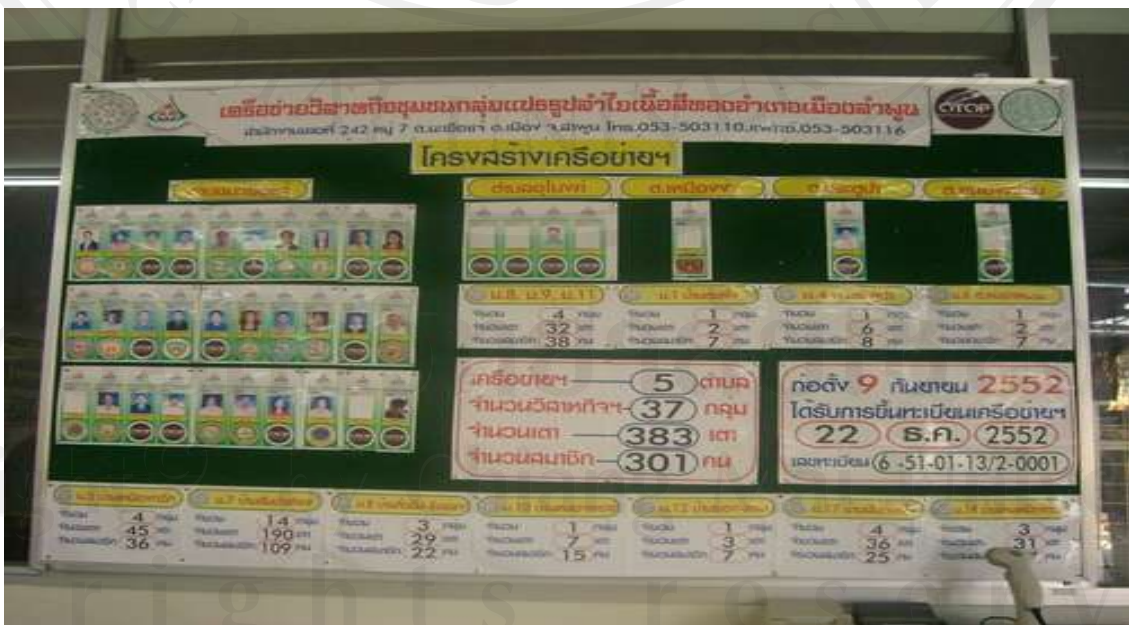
เครือข่ายวิสาหกิจชุมชนกลุ่มแปรรูปลำไยเนื้อสีทองอำเภอเมืองลำพูน
สำนักงานเลขที่ 242 หมู่ 7 ต.มะเขือแจ้ อ.เมือง จ.ลำพูน โทร.053-503110,แฟกซ์.053-503116

OTOP

โครงสร้างเครือข่ายฯ

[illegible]

ต.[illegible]

ต.เหมืองง่า

ต.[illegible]

ต.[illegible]

ม.8, ม.9, ม.11
จำนวน 4 กลุ่ม
จำนวนเตา 32 เตา
จำนวนสมาชิก 38 คน

ม.1 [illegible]
จำนวน 1 กลุ่ม
จำนวนเตา 2 เตา
จำนวนสมาชิก 7 คน

ม.4 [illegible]
จำนวน 1 กลุ่ม
จำนวนเตา 6 เตา
จำนวนสมาชิก 8 คน

ม.8 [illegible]
จำนวน 1 กลุ่ม
จำนวนเตา 2 เตา
จำนวนสมาชิก 7 คน

เครือข่ายฯ 5 ตำบล
จำนวนวิสาหกิจฯ 37 กลุ่ม
จำนวนเตา 383 เตา
จำนวนสมาชิก 301 คน

ก่อตั้ง 9 กันยายน 2552
ได้รับการขึ้นทะเบียนเครือข่ายฯ
22 ธ.ค. 2552
เลขทะเบียน 6-51-01-13/2-0001

ม.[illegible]
จำนวน 4 กลุ่ม
จำนวนเตา 45 เตา
จำนวนสมาชิก 36 คน

ม.7 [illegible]
จำนวน 14 กลุ่ม
จำนวนเตา 190 เตา
จำนวนสมาชิก 109 คน

ม.8 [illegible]
จำนวน 3 กลุ่ม
จำนวนเตา 29 เตา
จำนวนสมาชิก 22 คน

ม.10 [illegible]
จำนวน 1 กลุ่ม
จำนวนเตา 7 เตา
จำนวนสมาชิก 15 คน

ม.12 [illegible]
จำนวน 1 กลุ่ม
จำนวนเตา 3 เตา
จำนวนสมาชิก 7 คน

ม.13 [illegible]
จำนวน 4 กลุ่ม
จำนวนเตา 36 เตา
จำนวนสมาชิก 25 คน

ม.14 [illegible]
จำนวน 3 กลุ่ม
จำนวนเตา 31 เตา
จำนวนสมาชิก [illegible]